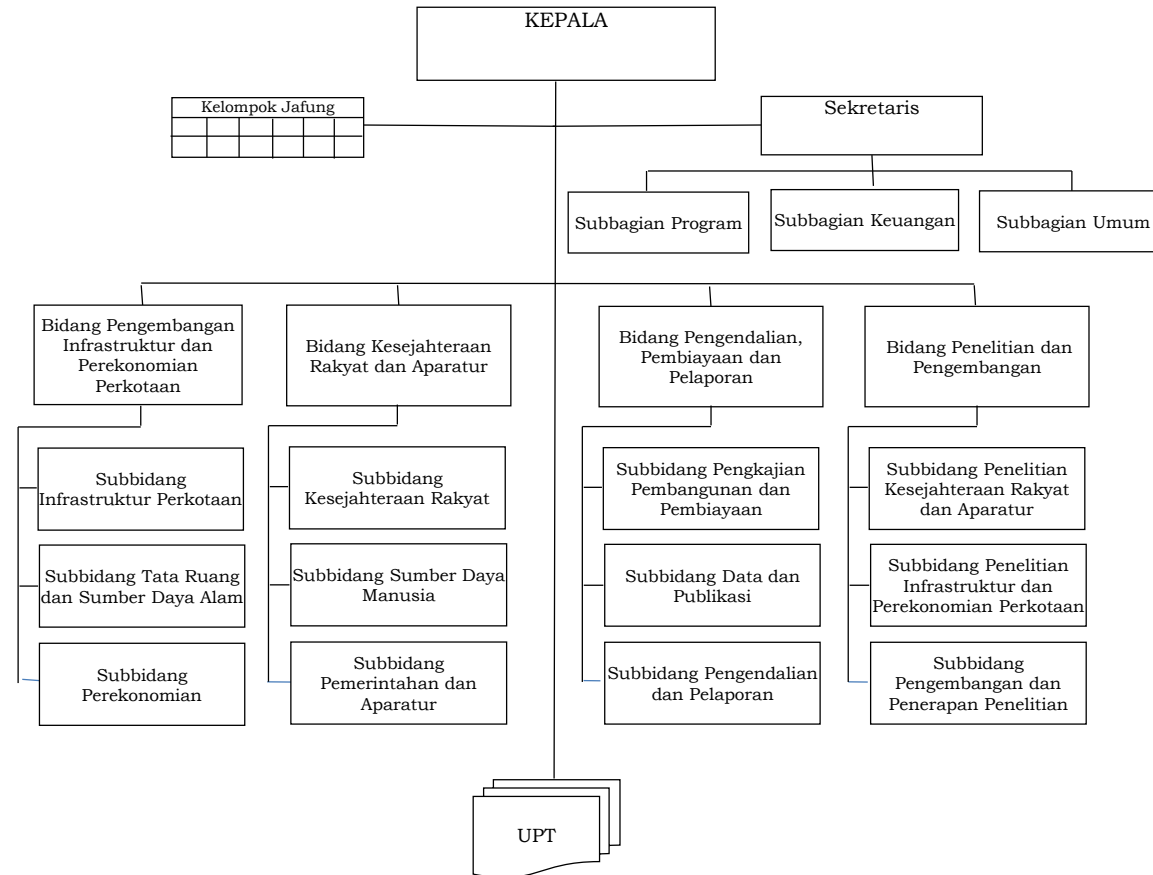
KEPALA

Kelompok Jafung

Sekretaris

Subbagian Program

Subbagian Keuangan

Subbagian Umum

Bidang Pengembangan Infrastruktur dan Perekonomian Perkotaan

Subbidang Infrastruktur Perkotaan

Subbidang Tata Ruang dan Sumber Daya Alam

Subbidang Perekonomian

Bidang Kesejahteraan Rakyat dan Aparatur

Subbidang Kesejahteraan Rakyat

Subbidang Sumber Daya Manusia

Subbidang Pemerintahan dan Aparatur

Bidang Pengendalian, Pembiayaan dan Pelaporan

Subbidang Pengkajian Pembangunan dan Pembiayaan

Subbidang Data dan Publikasi

Subbidang Pengendalian dan Pelaporan

Bidang Penelitian dan Pengembangan

Subbidang Penelitian Kesejahteraan Rakyat dan Aparatur

Subbidang Penelitian Infrastruktur dan Perekonomian Perkotaan

Subbidang Pengembangan dan Penerapan Penelitian

UPT